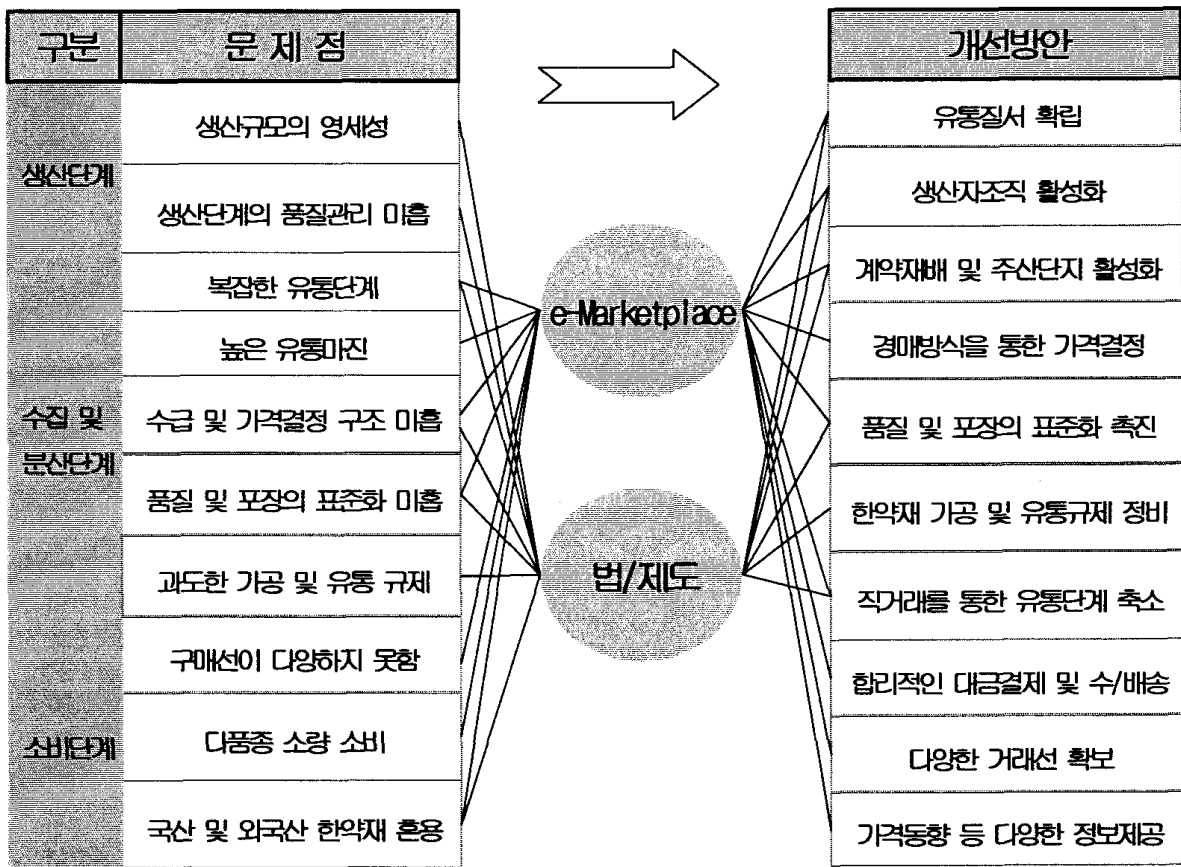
| 구분 | 문 제 점 |
|---|---|
| 생산단계 | 생산규모의 영세성 |
| | 생산단계의 품질관리 미흡 |
| 수집 및 분산단계 | 복잡한 유통단계 |
| | 높은 유통마진 |
| | 수급 및 가격결정 구조 미흡 |
| | 품질 및 포장의 표준화 미흡 |
| | 과도한 가공 및 유통 규제 |
| | 구매선이 다양하지 못함 |
| 소비단계 | 다품종 소량 소비 |
| | 국산 및 외국산 한약재 혼용 |

e-Marketplace

법/제도

| 개선방안 |
|---|
| 유통질서 확립 |
| 생산자조직 활성화 |
| 계약재배 및 주산단지 활성화 |
| 경매방식을 통한 가격결정 |
| 품질 및 포장의 표준화 촉진 |
| 한약재 가공 및 유통규제 정비 |
| 직거래를 통한 유통단계 축소 |
| 합리적인 대금결제 및 수/배송 |
| 다양한 거래선 확보 |
| 가격동향 등 다양한 정보제공 |